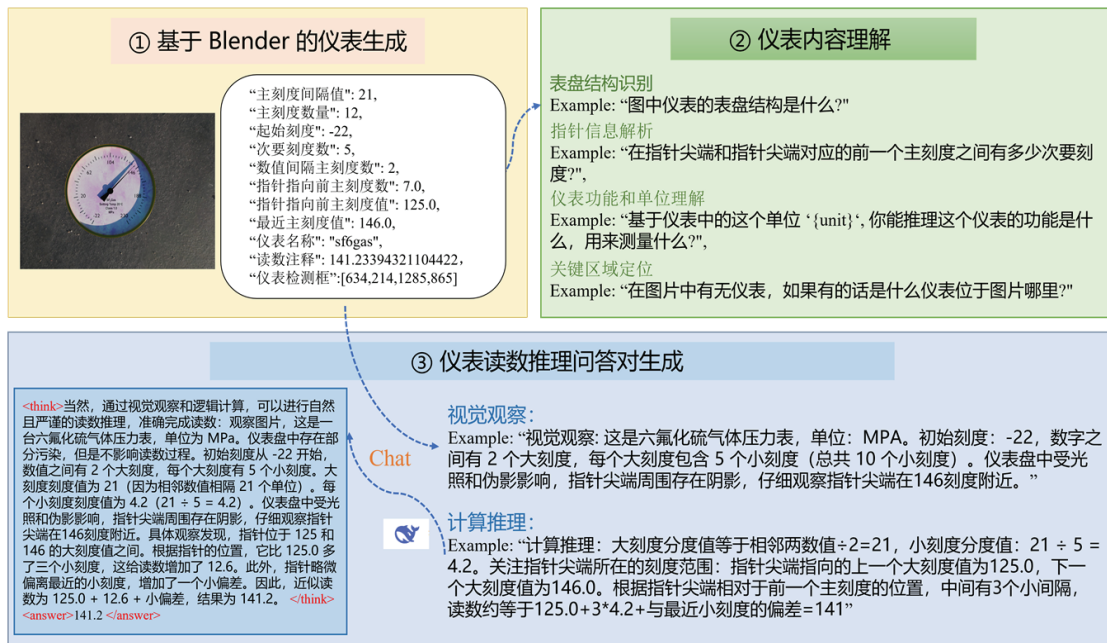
① 基于 Blender 的仪表生成

"主刻度间隔值": 21,
"主刻度数量": 12,
"起始刻度": -22,
"次要刻度数": 5,
"数值间隔主刻度数": 2,
"指针指向前主刻度数": 7.0,
"指针指向前主刻度值": 125.0,
"最近主刻度值": 146.0,
"仪表名称": "sf6gas",
"读数注释": 141.23394321104422,
"仪表检测框":[634,214,1285,865]

② 仪表内容理解

表盘结构识别
Example: "图中仪表的表盘结构是什么?"
指针信息解析
Example: "在指针尖端和指针尖端对应的前一个主刻度之间有多少次要刻度?",
仪表功能和单位理解
Example: "基于仪表中的这个单位 '{unit}', 你能推理这个仪表的功能是什么，用来测量什么?",
关键区域定位
Example: "在图片中有无仪表，如果有的话是什么仪表位于图片哪里?"

③ 仪表读数推理问答对生成

<think>当然，通过视觉观察和逻辑计算，可以进行自然且严谨的读数推理，准确完成读数：观察图片，这是一台六氟化硫气体压力表，单位为 MPa。仪表盘中存在部分污染，但是不影响读数过程。初始刻度从 -22 开始，数值之间有 2 个大刻度，每个大刻度有 5 个小刻度。大刻度刻度值为 21（因为相邻数值相隔 21 个单位）。每个小刻度刻度值为 4.2（21 ÷ 5 = 4.2）。仪表盘中受光照和伪影影响，指针尖端周围存在阴影，仔细观察指针尖端在146刻度附近。具体观察发现，指针位于 125 和 146 的大刻度值之间。根据指针的位置，它比 125.0 多了三个小刻度，这给读数增加了 12.6。此外，指针略微偏离最近的小刻度，增加了一个小偏差。因此，近似读数为 125.0 + 12.6 + 小偏差，结果为 141.2。 </think>
<answer>141.2 </answer>

Chat

视觉观察:
Example: "视觉观察: 这是六氟化硫气体压力表，单位：MPA。初始刻度：-22，数字之间有 2 个大刻度，每个大刻度包含 5 个小刻度（总共 10 个小刻度）。仪表盘中受光照和伪影影响，指针尖端周围存在阴影，仔细观察指针尖端在146刻度附近。"

计算推理:
Example: "计算推理：大刻度分度值等于相邻两数值÷2=21，小刻度分度值：21 ÷ 5 = 4.2。关注指针尖端所在的刻度范围：指针尖端指向的上一个大刻度值为125.0，下一个大刻度值为146.0。根据指针尖端相对于前一个主刻度的位置，中间有3个小间隔，读数约等于125.0+3*4.2+与最近小刻度的偏差=141"